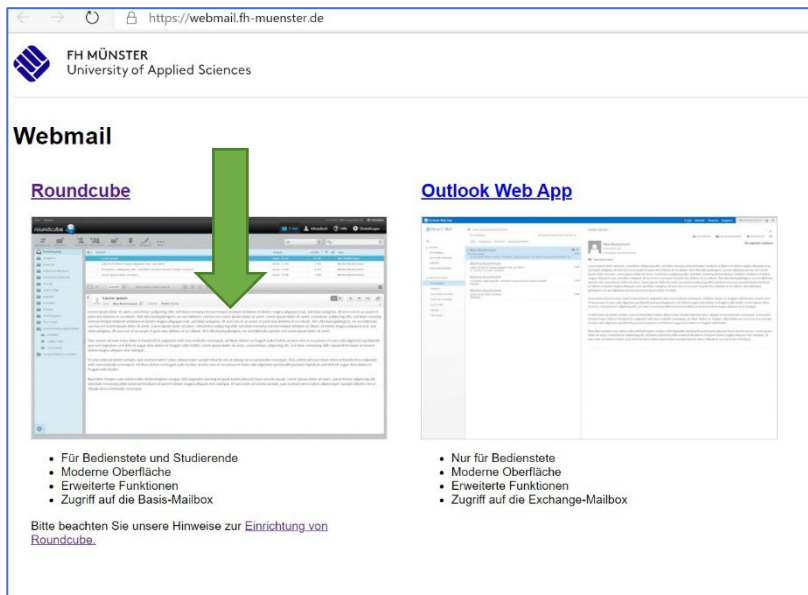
https://webmail.fh-muenster.de

FH MÜNSTER
University of Applied Sciences

Webmail

Roundcube

Outlook Web App

- Für Bedienstete und Studierende
- Moderne Oberfläche
- Erweiterte Funktionen
- Zugriff auf die Basis-Mailbox

Bitte beachten Sie unsere Hinweise zur Einrichtung von Roundcube.

- Nur für Bedienstete
- Moderne Oberfläche
- Erweiterte Funktionen
- Zugriff auf die Exchange-Mailbox